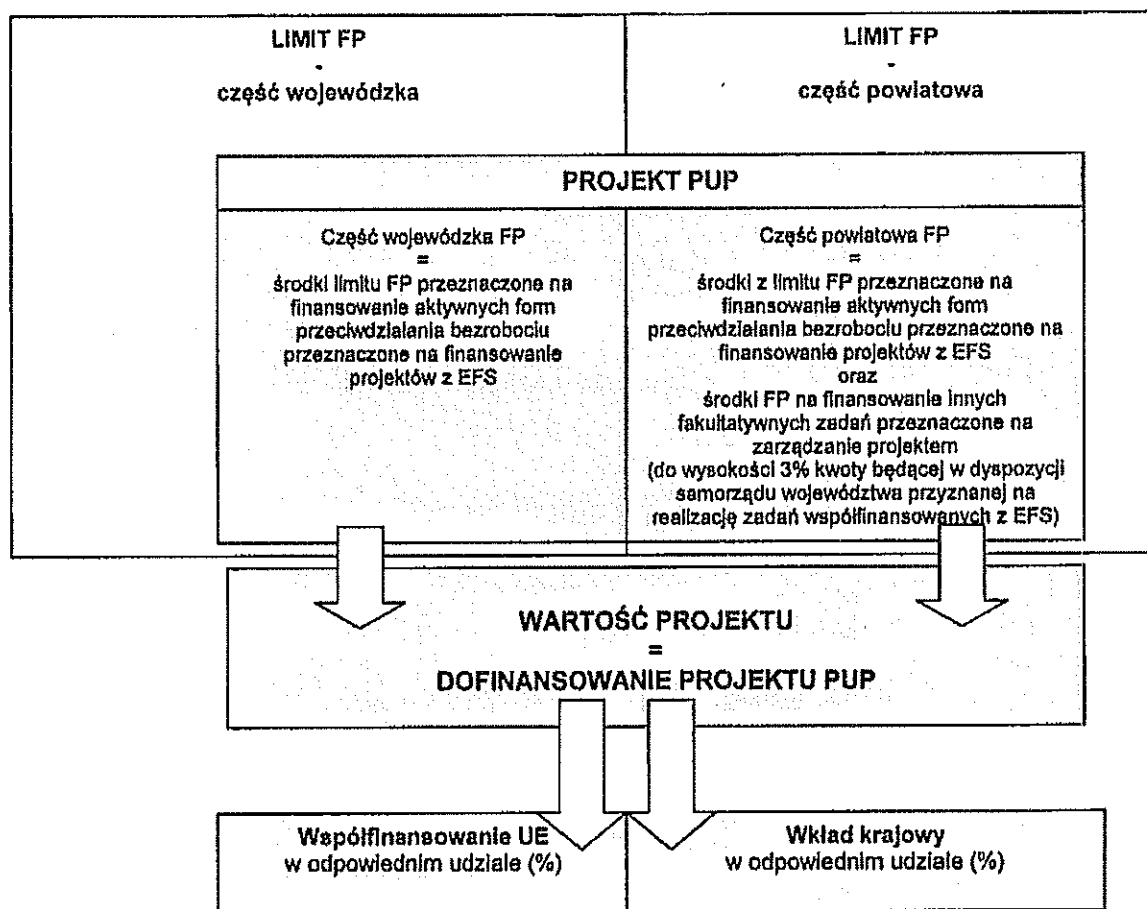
LIMIT FP
-
część wojewódzka

LIMIT FP
-
część powiatowa

PROJEKT PUP

Część wojewódzka FP
=
środki limitu FP przeznaczone na finansowanie aktywnych form przeciwdziałania bezrobociu przeznaczone na finansowanie projektów z EFS

Część powiatowa FP
=
środki z limitu FP przeznaczone na finansowanie aktywnych form przeciwdziałania bezrobociu przeznaczone na finansowanie projektów z EFS
oraz
środki FP na finansowanie innych fakultatywnych zadań przeznaczone na zarządzanie projektem
(do wysokości 3% kwoty będącej w dyspozycji samorządu województwa przyznanej na realizację zadań współfinansowanych z EFS)

WARTOŚĆ PROJEKTU
=
DOFINANSOWANIE PROJEKTU PUP

Współfinansowanie UE
w odpowiednim udziale (%)

Wkład krajowy
w odpowiednim udziale (%)